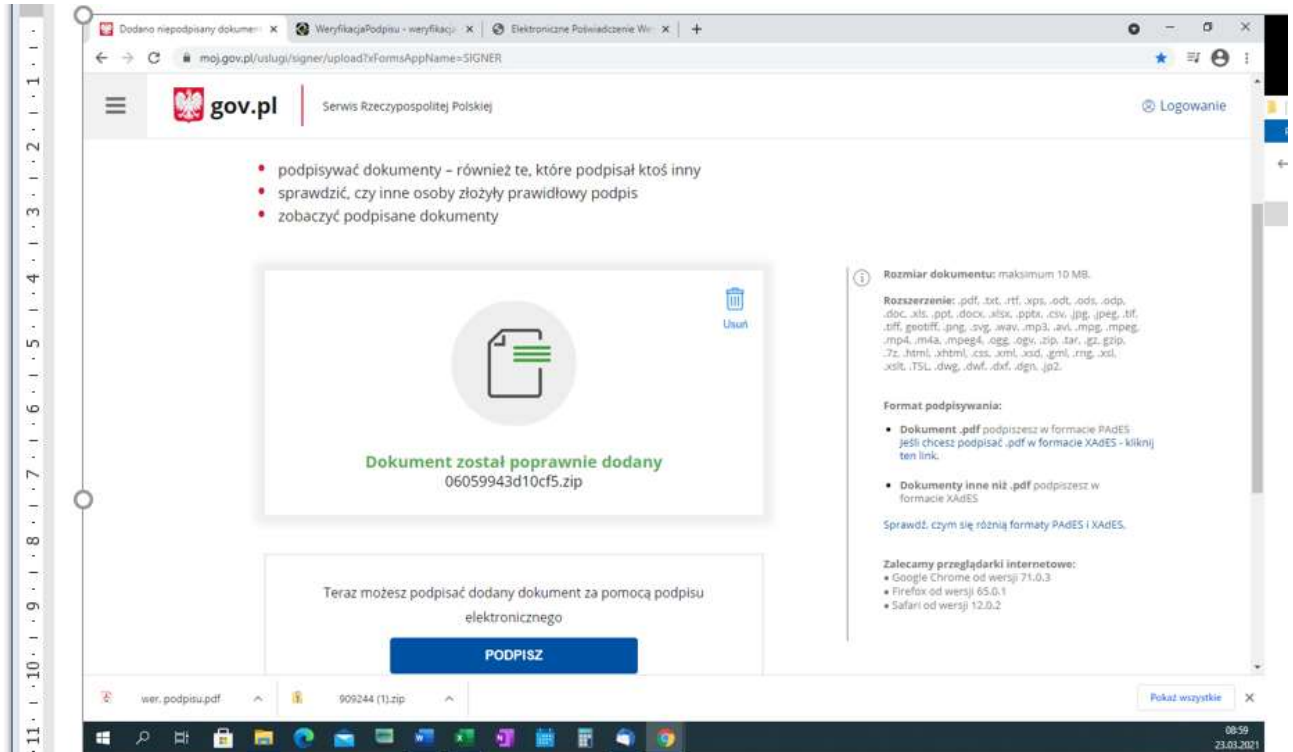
Dodano niepodpisany dokumen ×
WeryfikacjaPodpisu - weryfikacja ×
Elektroniczne Poświadczenie We ×
+

moj.gov.pl/uslugi/signer/upload?xFormsAppName=SIGNER

gov.pl
Serwis Rzeczypospolitej Polskiej
Logowanie

• podpisywać dokumenty – również te, które podpisał ktoś inny
• sprawdzić, czy inne osoby złożyły prawidłowy podpis
• zobaczyć podpisane dokumenty

Usuń

Dokument został poprawnie dodany
06059943d10cf5.zip

Rozmiar dokumentu: maksimum 10 MB.

Rozszerzenie: .pdf, .txt, .rtf, .xps, .odt, .ods, .odp, .doc, .xls, .ppt, .docx, .xlsx, .pptx, .csv, .jpg, .jpeg, .tif, .tiff, geotiff, .png, .svg, .wav, .mp3, .avi, .mpg, .mpeg, .mp4, .m4a, .mpeg4, .ogg, .ogv, .zip, .tar, .gz, .gzip, .7z, .html, .xhtml, .css, .xml, .xsd, .gml, .rng, .xsl, .xslt, .TSL, .dwg, .dwf, .dxf, .dgn, .jp2.

Format podpisywania:

• Dokument .pdf podpiszesz w formacie PAdES
Jeśli chcesz podpisać .pdf w formacie XAdES - kliknij ten link.

• Dokumenty inne niż .pdf podpiszesz w formacie XAdES

Sprawdź, czym się różnią formaty PAdES i XAdES.

Zalecamy przeglądarki internetowe:
• Google Chrome od wersji 71.0.3
• Firefox od wersji 65.0.1
• Safari od wersji 12.0.2

Teraz możesz podpisać dodany dokument za pomocą podpisu elektronicznego

PODPISZ

wer. podpisu.pdf
909244 (1).zip
Pokaż wszystkie

08:59
23.03.2021